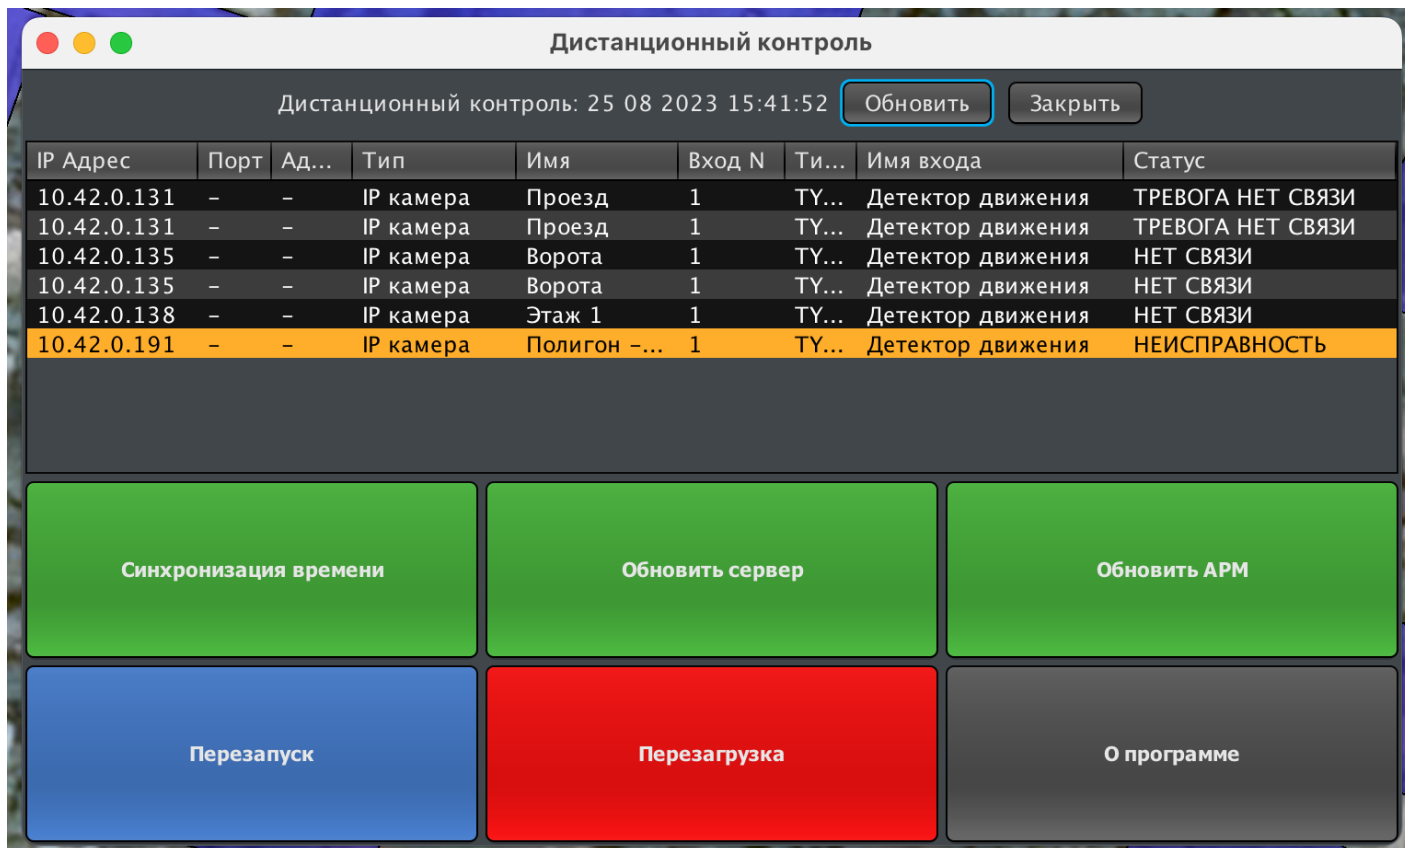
Дистанционный контроль

Дистанционный контроль: 25 08 2023 15:41:52 Обновить Закрыть

| IP Адрес | Порт | Ад... | Тип | Имя | Вход N | Ти... | Имя входа | Статус |
|---|---|---|---|---|---|---|---|---|
| 10.42.0.131 | – | – | IP камера | Проезд | 1 | TY... | Детектор движения | ТРЕВОГА НЕТ СВЯЗИ |
| 10.42.0.131 | – | – | IP камера | Проезд | 1 | TY... | Детектор движения | ТРЕВОГА НЕТ СВЯЗИ |
| 10.42.0.135 | – | – | IP камера | Ворота | 1 | TY... | Детектор движения | НЕТ СВЯЗИ |
| 10.42.0.135 | – | – | IP камера | Ворота | 1 | TY... | Детектор движения | НЕТ СВЯЗИ |
| 10.42.0.138 | – | – | IP камера | Этаж 1 | 1 | TY... | Детектор движения | НЕТ СВЯЗИ |
| 10.42.0.191 | – | – | IP камера | Полигон -... | 1 | TY... | Детектор движения | НЕИСПРАВНОСТЬ |

Синхронизация времени

Обновить сервер

Обновить АРМ

Перезапуск

Перезагрузка

О программе